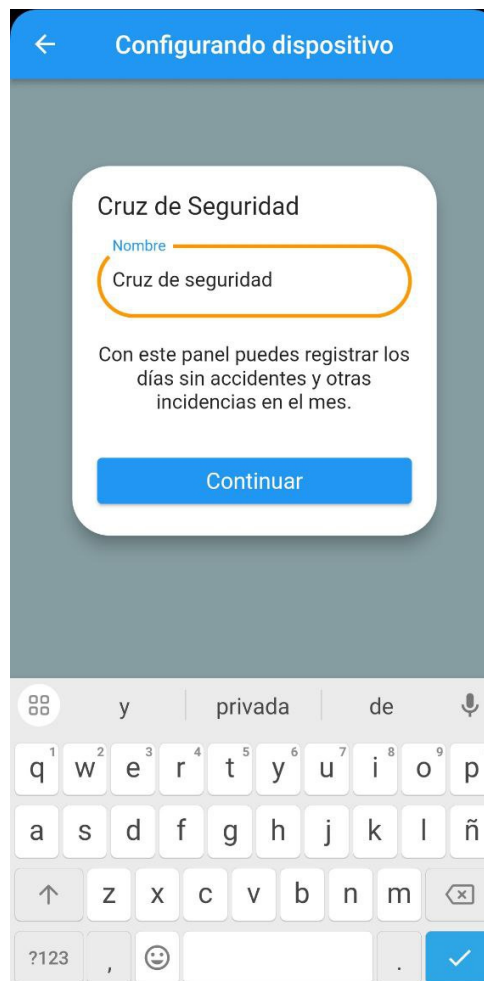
Configurando dispositivo

Cruz de Seguridad

Nombre

Cruz de seguridad

Con este panel puedes registrar los días sin accidentes y otras incidencias en el mes.

Continuar

y privada de

q 1 w 2 e 3 r 4 t 5 y 6 u 7 i 8 o 9 p 0

a s d f g h j k l ñ

z x c v b n m

?123 , .